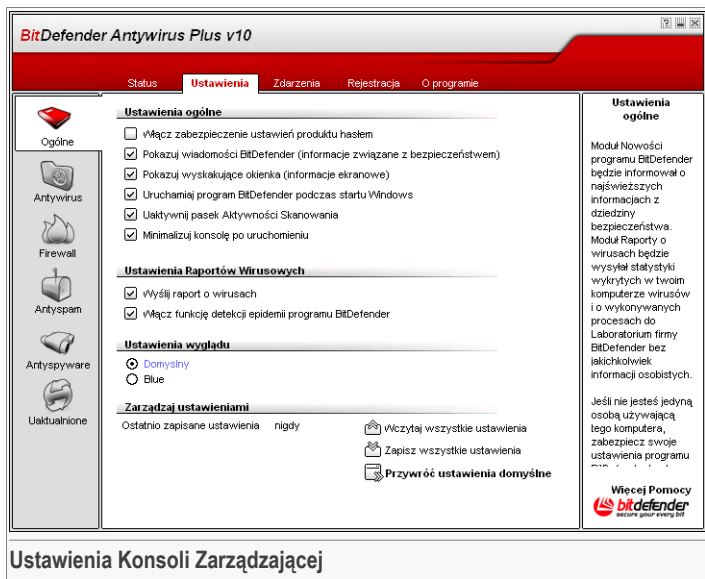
BitDefender Antywirus Plus v10

Status | Ustawienia | Zdarzenia | Rejestracja | O programie

Ogólne
Antywirus
Firewall
Antyspam
Antyspyware
Uaktualnione

Ustawienia ogólne

Włącz zabezpieczenie ustawień produktu hasłem
Pokazuj wiadomości BitDefender (informacje związane z bezpieczeństwem)
Pokazuj wyskakujące okienka (informacje ekranowe)
Uruchamiaj program BitDefender podczas startu Windows
Uaktywnij pasek Aktywności Skanowania
Minimalizuj konsolę po uruchomieniu

Ustawienia Raportów Wirusowych

Wyślij raport o wirusach
Włącz funkcję detekcji epidemii programu BitDefender

Ustawienia wyglądu

Domyślny
Blue

Zarządzaj ustawieniami

Ostatnio zapisane ustawienia nigdy

Wczytaj wszystkie ustawienia
Zapisz wszystkie ustawienia
Przywróć ustawienia domyślne

Ustawienia ogólne

Moduł Nowości programu BitDefender będzie informował o najświeższych informacjach z dziedziny bezpieczeństwa. Moduł Raporty o wirusach będzie wysyłał statystyki wykrytych w twoim komputerze wirusów i o wykonywanych procesach do Laboratorium firmy BitDefender bez jakichkolwiek informacji osobistych.

Jeśli nie jesteś jedyną osobą używającą tego komputera, zabezpiecz swoje ustawienia programu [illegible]

Więcej Pomocy
bitdefender
secure your every bit

Ustawienia Konsoli Zarządzającej